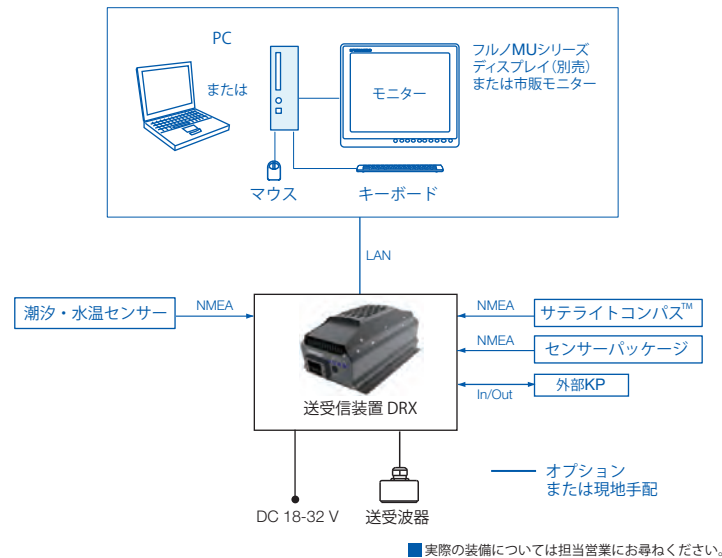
PC

または

モニター

フルノMUシリーズ
ディスプレイ（別売）
または市販モニター

マウス

キーボード

LAN

潮汐・水温センサー

NMEA

NMEA

サテライトコンパス™

NMEA

センサーパッケージ

In/Out

外部KP

送受信装置 DRX

オプション
または現地手配

DC 18-32 V

送受波器

実際の装備については担当営業にお尋ねください。